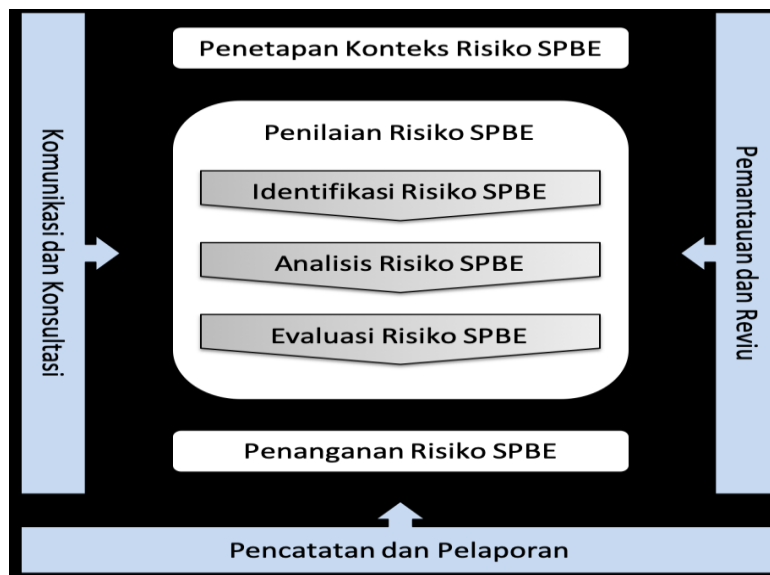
Komunikasi dan Konsultasi

Penetapan Konteks Risiko SPBE

Penilaian Risiko SPBE

Identifikasi Risiko SPBE

Analisis Risiko SPBE

Evaluasi Risiko SPBE

Penanganan Risiko SPBE

Pemantauan dan Reviu

Pencatatan dan Pelaporan